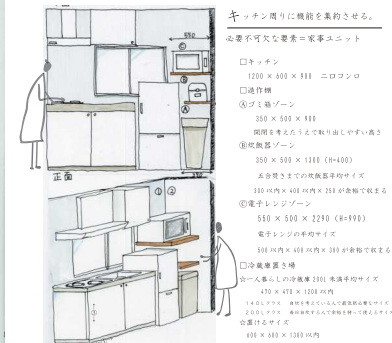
キッチン周りに機能を集約させる。

必要不可欠な要素＝家事ユニット

550

正面

① ②

□キッチン

1200 × 600 × 900　ニロコンロ

□造作棚

Ⓐゴミ箱ゾーン

350 × 500 × 900

開閉を考えたうえで取り出しやすい高さ

Ⓑ炊飯器ゾーン

350 × 500 × 1300 (H=400)

五合焚きまでの炊飯器平均サイズ

300 (W)内 × 400 (W)内 × 200 が余裕で収まる

Ⓒ電子レンジゾーン

550 × 500 × 2290 (H=890)

電子レンジの平均サイズ

500 (W)内 × 400 (W)内 × 300 が余裕で収まる

□冷蔵庫置き場

☆一人暮らしの冷蔵庫200L 未満平均サイズ

470 × 470 × 1200 (W)内

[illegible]

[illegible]

☆置けるサイズ

600 × 600 × 1300 (W)内